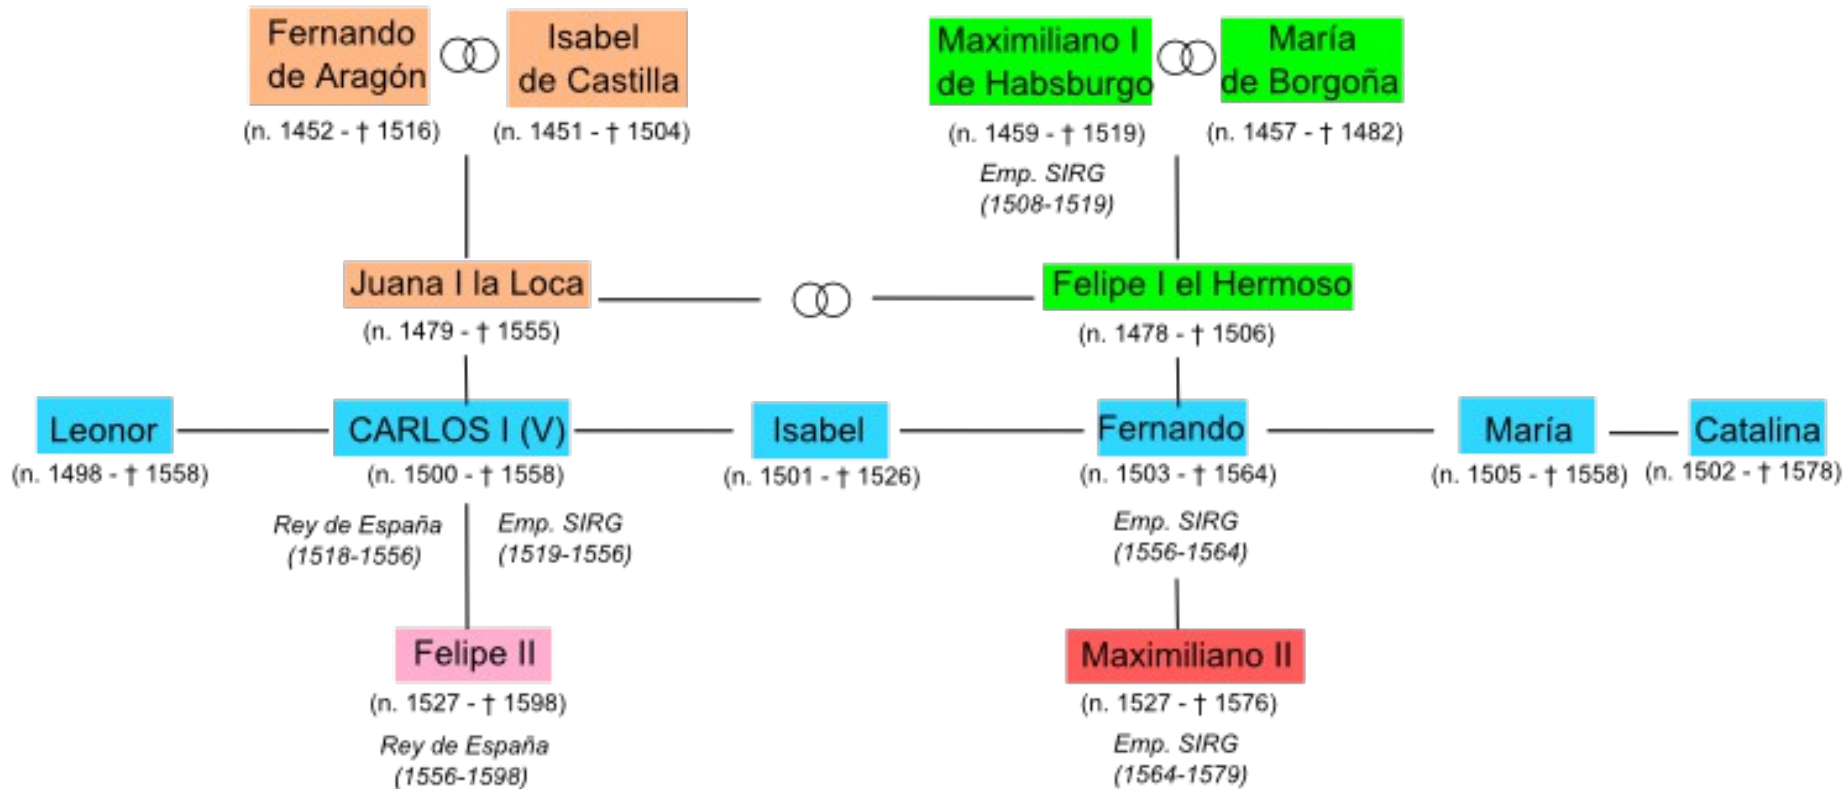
Fernando de Aragón
(n. 1452 - † 1516)

Isabel de Castilla
(n. 1451 - † 1504)

Maximiliano I de Habsburgo
(n. 1459 - † 1519)
Emp. SIRG
(1508-1519)

María de Borgoña
(n. 1457 - † 1482)

Juana I la Loca
(n. 1479 - † 1555)

Felipe I el Hermoso
(n. 1478 - † 1506)

Leonor
(n. 1498 - † 1558)

CARLOS I (V)
(n. 1500 - † 1558)
Rey de España
(1518-1556)
Emp. SIRG
(1519-1556)

Isabel
(n. 1501 - † 1526)

Fernando
(n. 1503 - † 1564)
Emp. SIRG
(1556-1564)

María
(n. 1505 - † 1558)

Catalina
(n. 1502 - † 1578)

Felipe II
(n. 1527 - † 1598)
Rey de España
(1556-1598)

Maximiliano II
(n. 1527 - † 1576)
Emp. SIRG
(1564-1579)